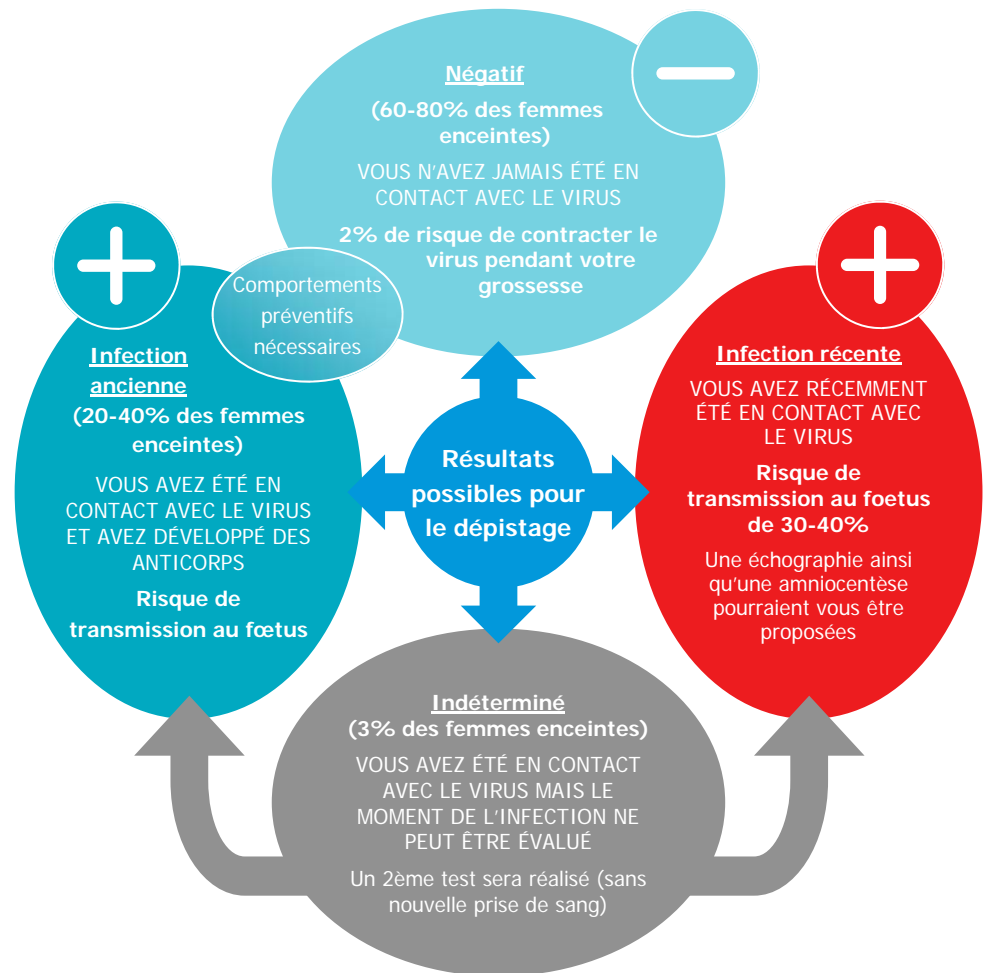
Négatif

(60-80% des femmes enceintes)

VOUS N'AVEZ JAMAIS ÉTÉ EN CONTACT AVEC LE VIRUS

2% de risque de contracter le virus pendant votre grossesse

Comportements préventifs nécessaires

Infection ancienne

(20-40% des femmes enceintes)

VOUS AVEZ ÉTÉ EN CONTACT AVEC LE VIRUS ET AVEZ DÉVELOPPÉ DES ANTICORPS

Risque de transmission au fœtus

Résultats possibles pour le dépistage

Infection récente

VOUS AVEZ RÉCEMMENT ÉTÉ EN CONTACT AVEC LE VIRUS

Risque de transmission au foetus de 30-40%

Une échographie ainsi qu'une amniocentèse pourraient vous être proposées

Indéterminé

(3% des femmes enceintes)

VOUS AVEZ ÉTÉ EN CONTACT AVEC LE VIRUS MAIS LE MOMENT DE L'INFECTION NE PEUT ÊTRE ÉVALUÉ

Un 2ème test sera réalisé (sans nouvelle prise de sang)